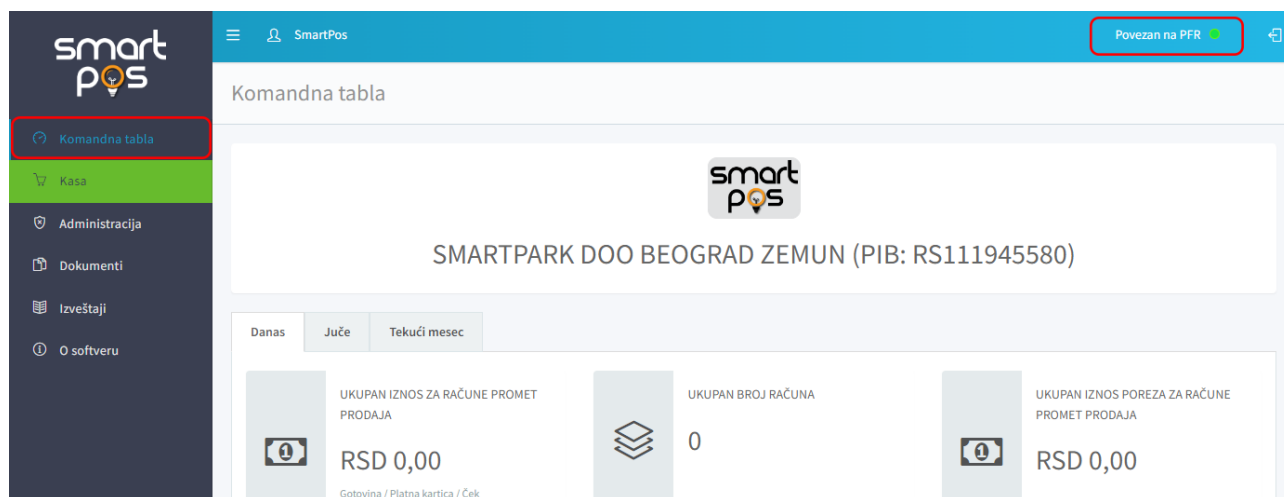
smart pos

Komandna tabla
Kasa
Administracija
Dokumenti
Izveštaji
O softveru

SmartPos
Povezan na PFR

Komandna tabla

smart pos

SMARTPARK DOO BEOGRAD ZEMUN (PIB: RS111945580)

Danas
Juče
Tekući mesec

UKUPAN IZNOS ZA RAČUNE PROMET PRODAJA
RSD 0,00
Gotovina / Platna kartica / Ček

UKUPAN BROJ RAČUNA
0

UKUPAN IZNOS POREZA ZA RAČUNE PROMET PRODAJA
RSD 0,00